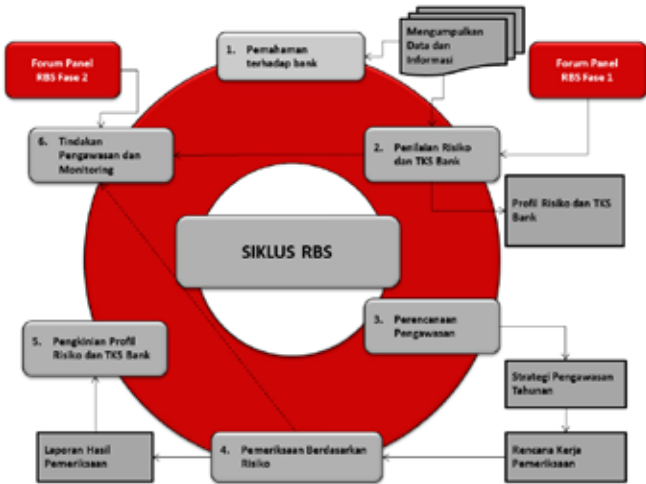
Forum Panel RBS Fase 2

1. Pemahaman terhadap bank

Mengumpulkan Data dan Informasi

Forum Panel RBS Fase 1

6. Tindakan Pengawasan dan Monitoring

2. Penilaian Risiko dan TKS Bank

Profil Risiko dan TKS Bank

SIKLUS RBS

5. Pengkinian Profil Risiko dan TKS Bank

3. Perencanaan Pengawasan

Strategi Pengawasan Tahunan

Laporan Hasil Pemeriksaan

4. Pemeriksaan Berdasarkan Risiko

Rencana Kerja Pemeriksaan